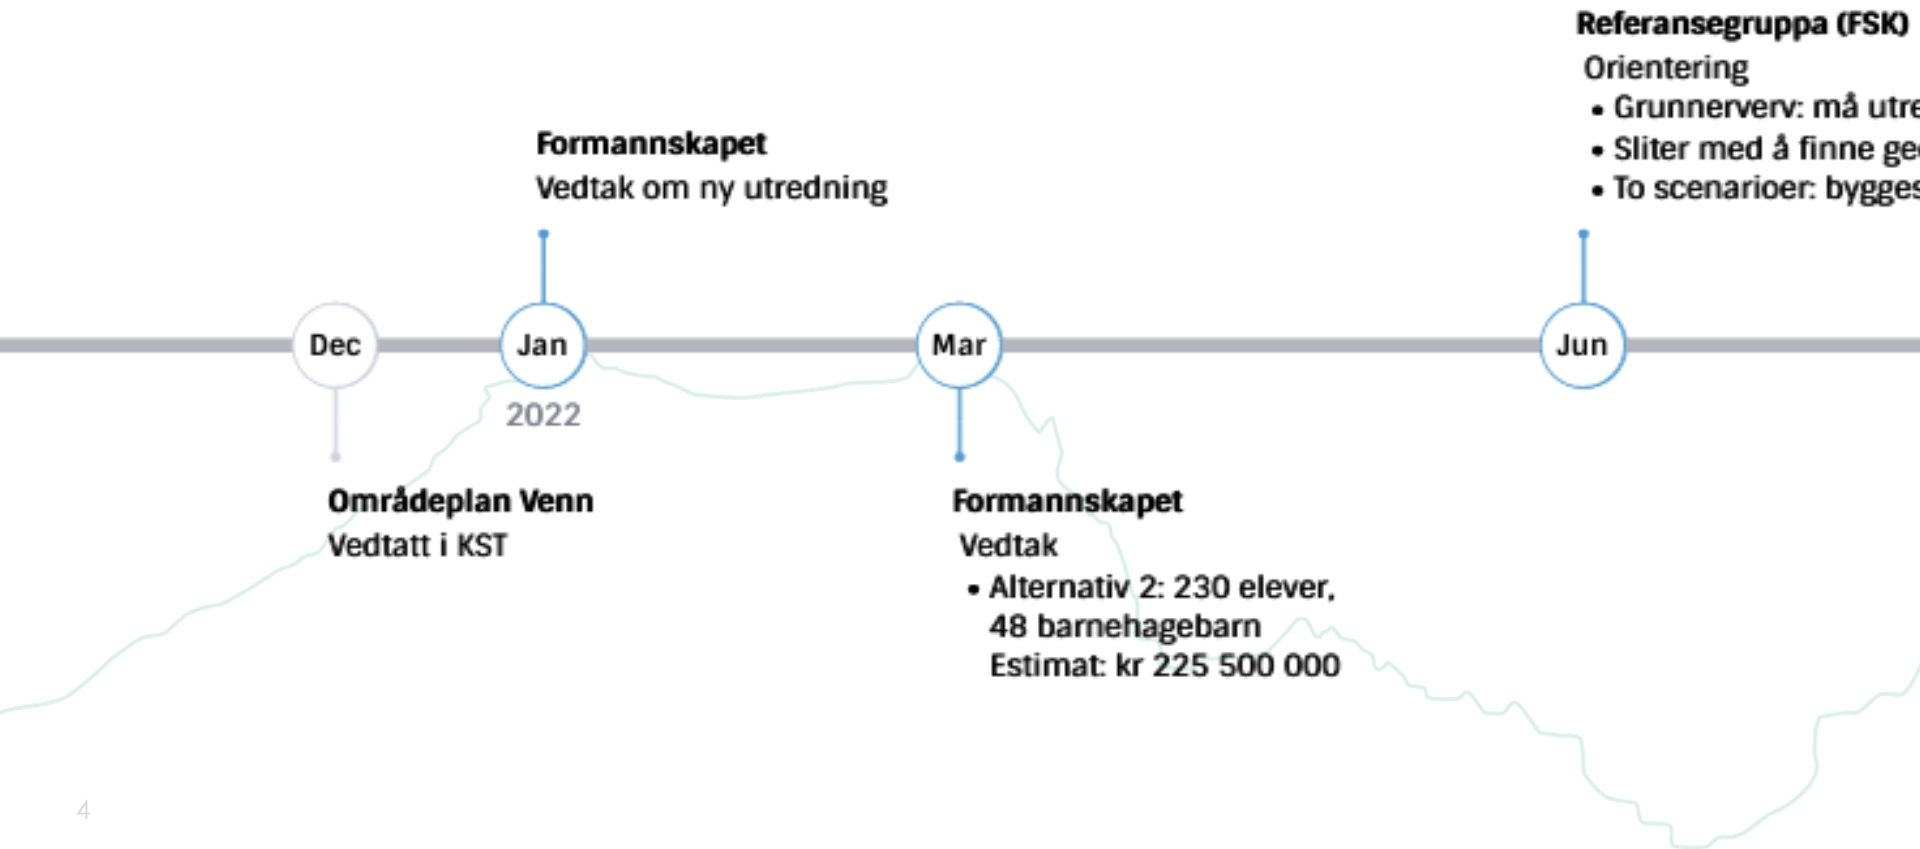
Referansegruppa (FSK)
Orientering
• Grunnerverv: må utre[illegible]
• Sliter med å finne ge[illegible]
• To scenarioer: bygges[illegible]

Formannskapet
Vedtak om ny utredning

Dec

Jan

2022

Mar

Jun

Områdeplan Venn
Vedtatt i KST

Formannskapet
Vedtak
• Alternativ 2: 230 elever, 48 barnehagebarn
Estimat: kr 225 500 000

4